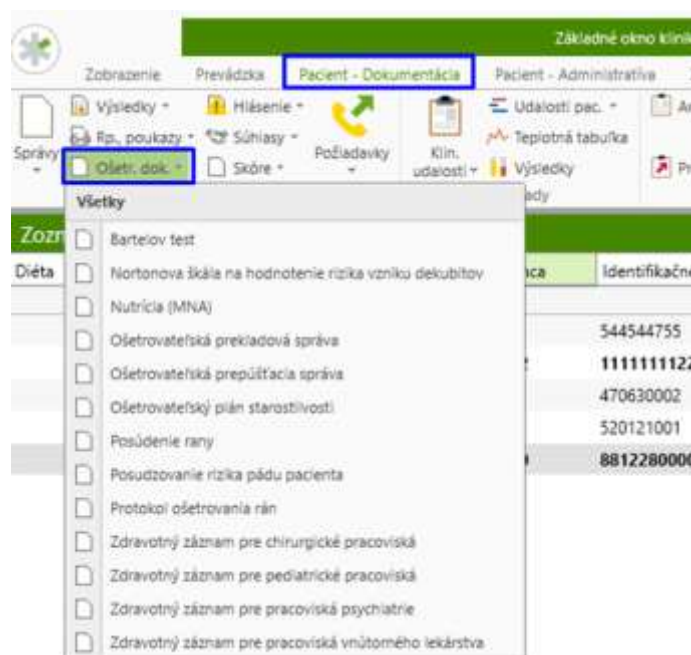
Základné okno klini

Zobrazenie Prevádzka Pacient - Dokumentácia Pacient - Administratíva

Výsledky ▾ Hlásenie ▾ Udalosti pac. ▾ A
Rp, poukazy ▾ Súhlasy ▾ Teplotná tabuľka
Správy Ošetr. dok. ▾ Skóre ▾ Požiadavky Klin. udalosti ▾ Výsledky P
ady

Zozn
Diéta ica Identifikačné

Všetky
Bartelov test
Nortonova škála na hodnotenie rizika vzniku dekubitov
Nutrícia (MNA)
Ošetrovateľská prekladová správa
Ošetrovateľská prepúšťacia správa
Ošetrovateľský plán starostlivosti
Posúdenie rany
Posudzovanie rizika pádu pacienta
Protokol ošetrovania rán
Zdravotný záznam pre chirurgické pracoviská
Zdravotný záznam pre pediatrické pracoviská
Zdravotný záznam pre pracoviská psychiatrie
Zdravotný záznam pre pracoviská vnútorného lekárstva

544544755
111111112
470630002
520121001
881228000